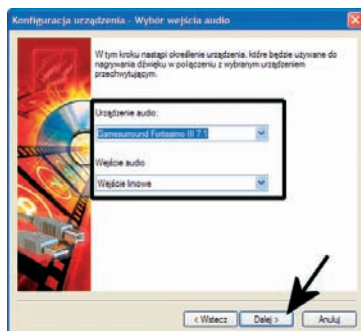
Konfiguracja urządzenia - Wybór wejścia audio

W tym kroku nastąpi określenie urządzenia, które będzie używane do nagrywania dźwięku w połączeniu z wybranym urządzeniem przechwytującym.

Urządzenie audio:

Gamesurround Fortissimo III 7.1

Wejście audio:

Wejście liniowe

< Wstecz

Dalej >

Anuluj